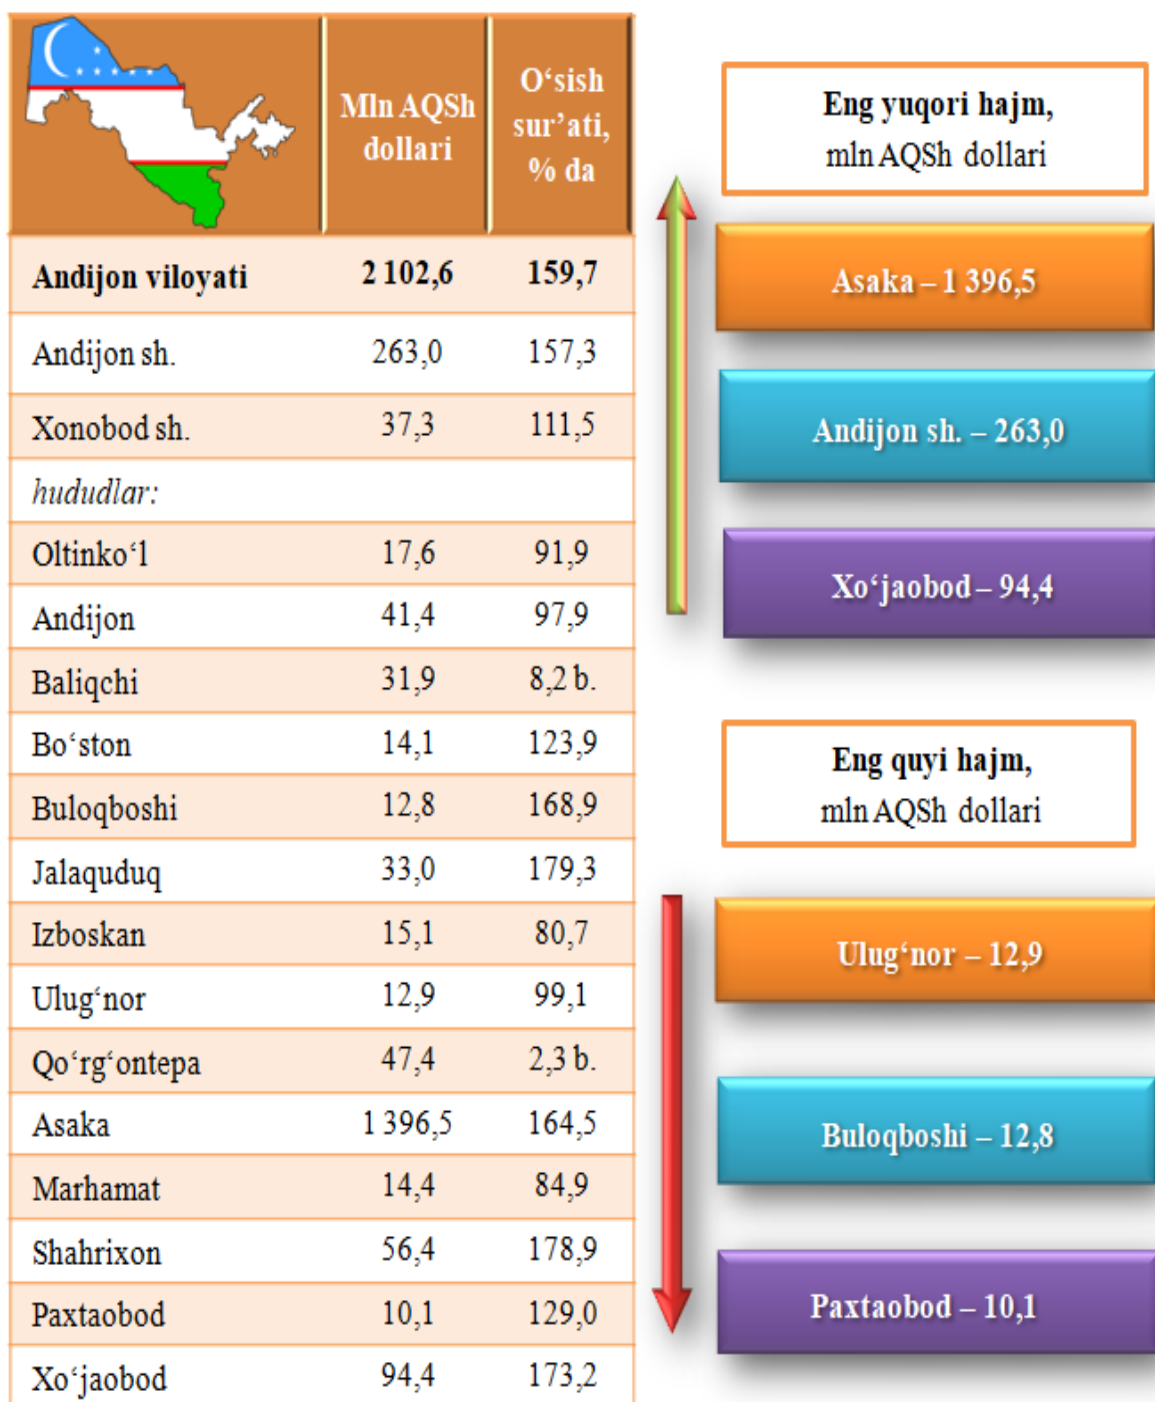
| | Mln AQSh dollari | O‘sish sur’ati, % da |
|---|---|---|
| **Andijon viloyati** | **2 102,6** | **159,7** |
| Andijon sh. | 263,0 | 157,3 |
| Xonobod sh. | 37,3 | 111,5 |
| *hududlar:* | | |
| Oltinko‘l | 17,6 | 91,9 |
| Andijon | 41,4 | 97,9 |
| Baliqchi | 31,9 | 8,2 b. |
| Bo‘ston | 14,1 | 123,9 |
| Buloqboshi | 12,8 | 168,9 |
| Jalaquduq | 33,0 | 179,3 |
| Izboskan | 15,1 | 80,7 |
| Ulug‘nor | 12,9 | 99,1 |
| Qo‘rg‘ontepa | 47,4 | 2,3 b. |
| Asaka | 1 396,5 | 164,5 |
| Marhamat | 14,4 | 84,9 |
| Shahrixon | 56,4 | 178,9 |
| Paxtaobod | 10,1 | 129,0 |
| Xo‘jaobod | 94,4 | 173,2 |

Eng yuqori hajm, mln AQSh dollari

Asaka – 1 396,5

Andijon sh. – 263,0

Xo‘jaobod – 94,4

Eng quyi hajm, mln AQSh dollari

Ulug‘nor – 12,9

Buloqboshi – 12,8

Paxtaobod – 10,1